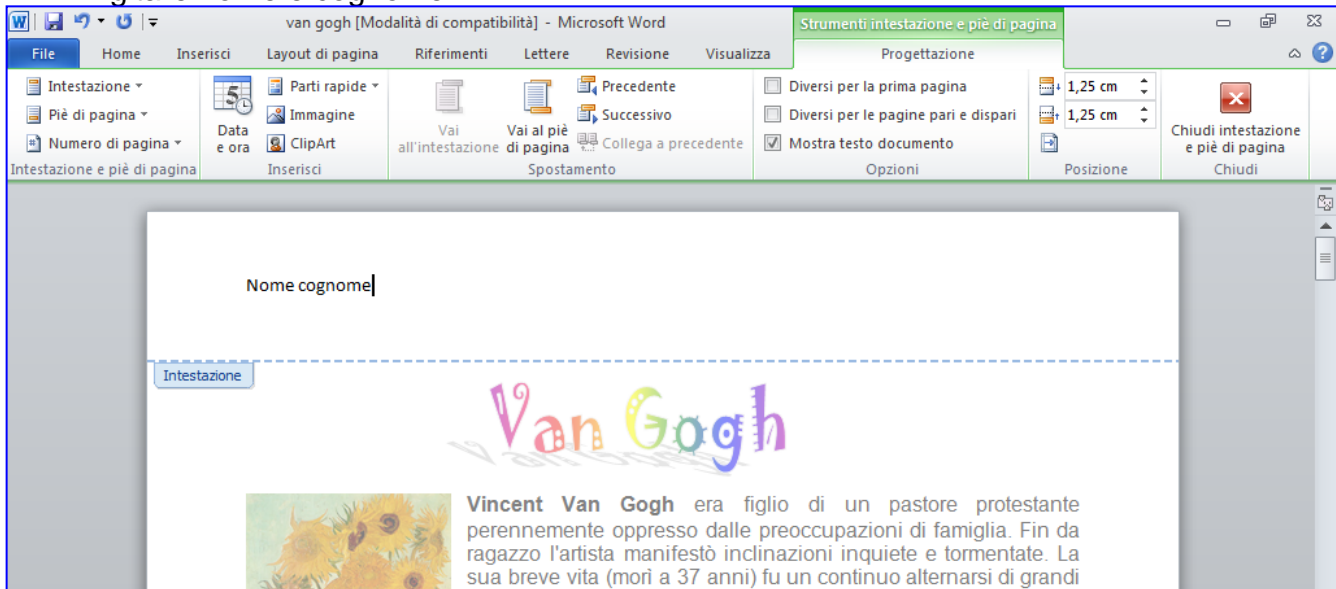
van gogh [Modalità di compatibilità] - Microsoft Word

Strumenti intestazione e piè di pagina

File | Home | Inserisci | Layout di pagina | Riferimenti | Lettere | Revisione | Visualizza | Progettazione

Intestazione
Piè di pagina
Numero di pagina
Intestazione e piè di pagina

Data e ora
Parti rapide
Immagine
ClipArt
Inserisci

Vai all'intestazione
Vai al piè di pagina
Precedente
Successivo
Collega a precedente
Spostamento

Diversi per la prima pagina
Diversi per le pagine pari e dispari
Mostra testo documento
Opzioni

1,25 cm
1,25 cm
Posizione

Chiudi intestazione e piè di pagina
Chiudi

Nome cognome

Intestazione

Van Gogh

**Vincent Van Gogh** era figlio di un pastore protestante perennemente oppresso dalle preoccupazioni di famiglia. Fin da ragazzo l'artista manifestò inclinazioni inquiete e tormentate. La sua breve vita (morì a 37 anni) fu un continuo alternarsi di grandi